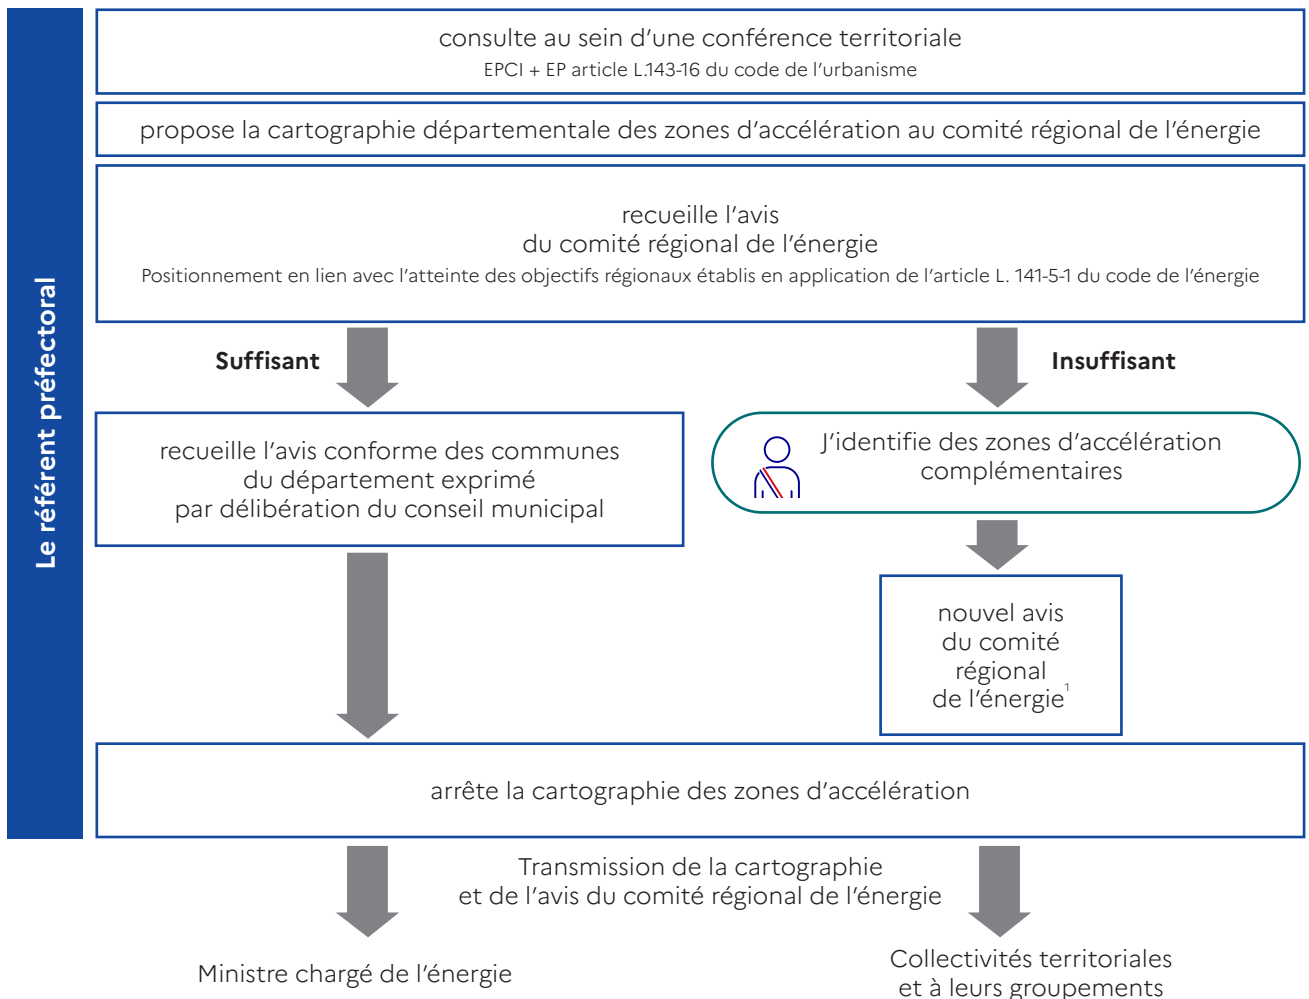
Le référent préfectoral

consulte au sein d'une conférence territoriale
EPCI + EP article L.143-16 du code de l'urbanisme

propose la cartographie départementale des zones d'accélération au comité régional de l'énergie

recueille l'avis
du comité régional de l'énergie
Positionnement en lien avec l'atteinte des objectifs régionaux établis en application de l'article L. 141-5-1 du code de l'énergie

Suffisant

Insuffisant

recueille l'avis conforme des communes du département exprimé par délibération du conseil municipal

J'identifie des zones d'accélération complémentaires

nouvel avis du comité régional de l'énergie$^1$

arrête la cartographie des zones d'accélération

Transmission de la cartographie et de l'avis du comité régional de l'énergie

Ministre chargé de l'énergie

Collectivités territoriales et à leurs groupements